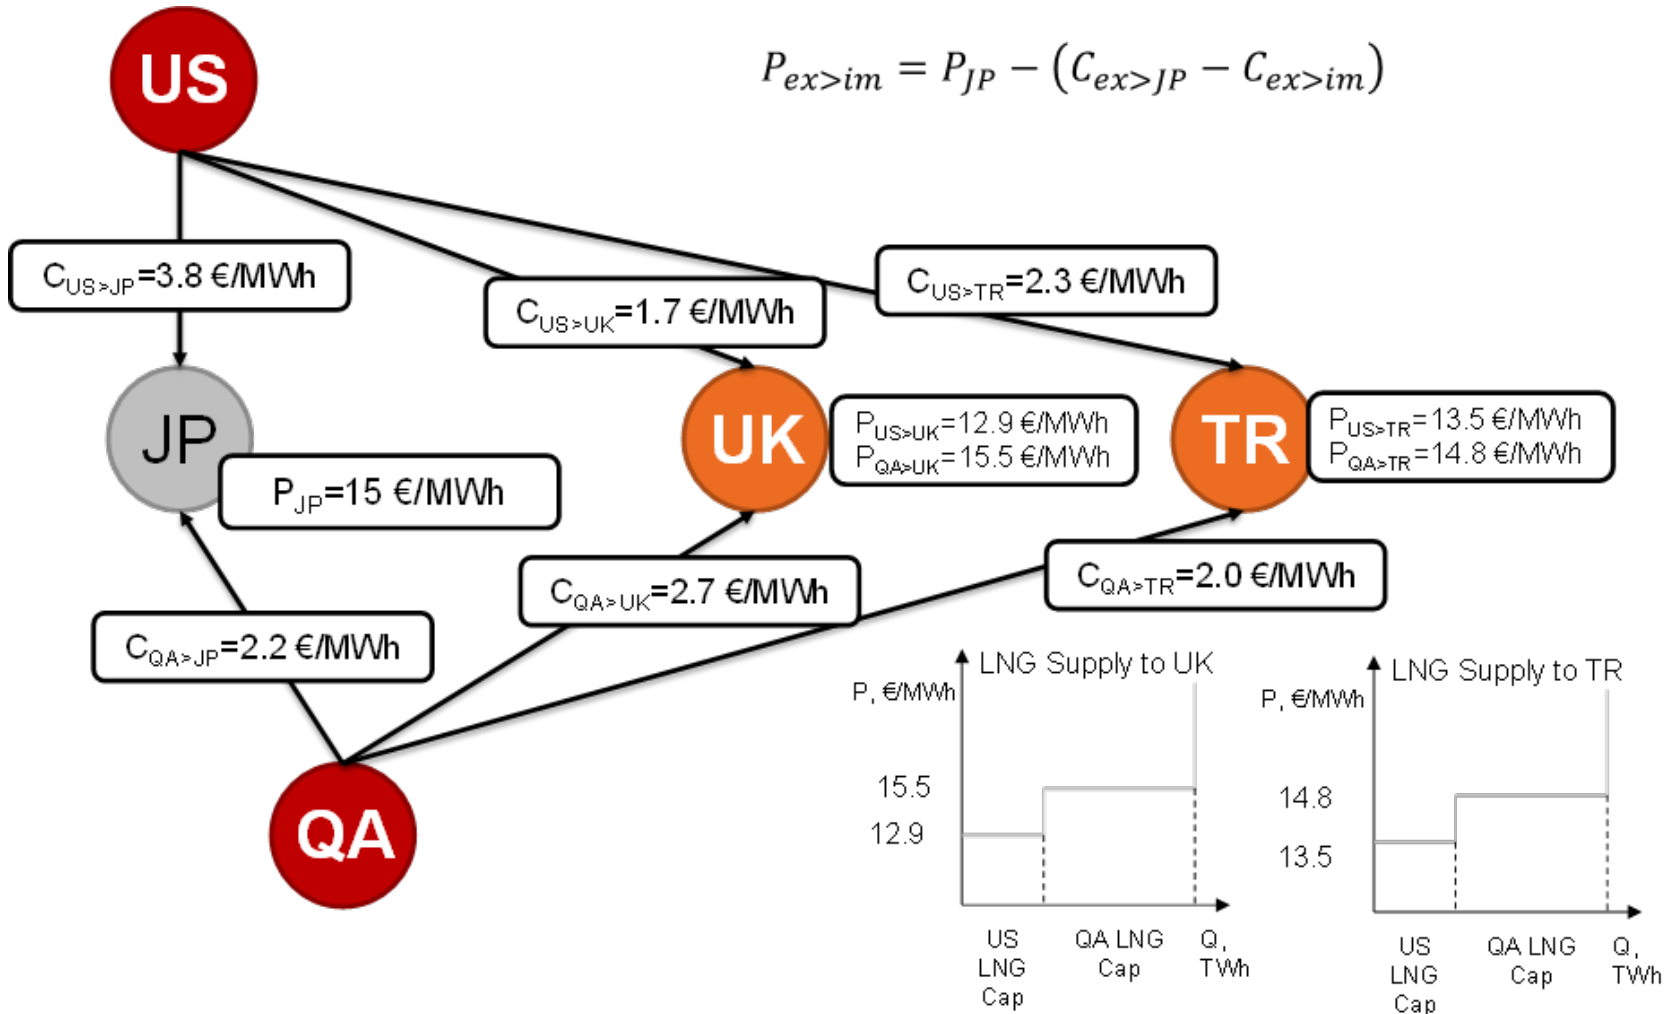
US

$P_{ex>im} = P_{JP} - (C_{ex>JP} - C_{ex>im})$

$C_{US>JP}$=3.8 €/MWh

$C_{US>UK}$=1.7 €/MWh

$C_{US>TR}$=2.3 €/MWh

JP

$P_{JP}$=15 €/MWh

UK

$P_{US>UK}$=12.9 €/MWh
$P_{QA>UK}$=15.5 €/MWh

TR

$P_{US>TR}$=13.5 €/MWh
$P_{QA>TR}$=14.8 €/MWh

$C_{QA>UK}$=2.7 €/MWh

$C_{QA>TR}$=2.0 €/MWh

$C_{QA>JP}$=2.2 €/MWh

QA

LNG Supply to UK

P, €/MWh

15.5

12.9

US LNG Cap

QA LNG Cap

Q, TWh

LNG Supply to TR

P, €/MWh

14.8

13.5

US LNG Cap

QA LNG Cap

Q, TWh